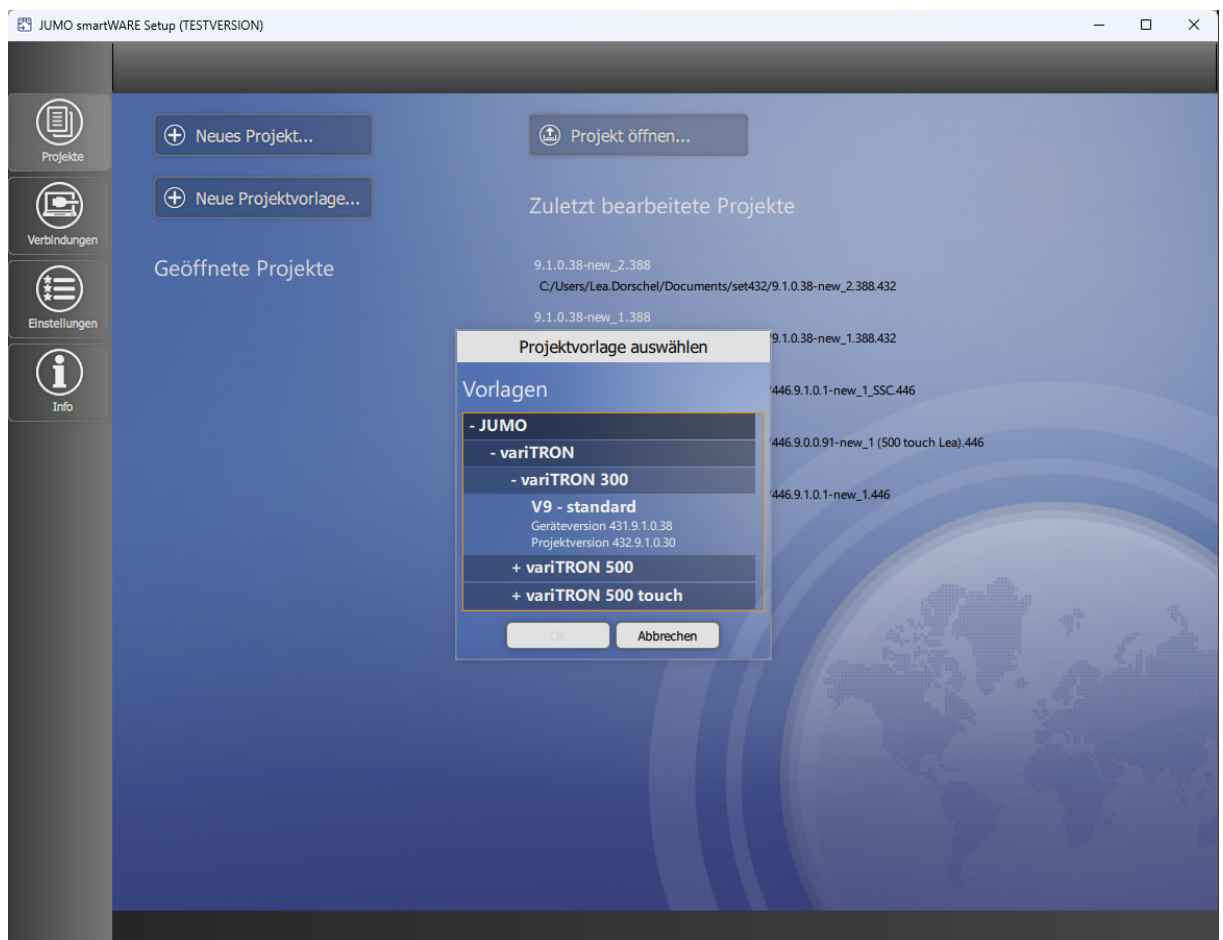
JUMO smartWARE Setup (TESTVERSION)

Projekte

Verbindungen

Einstellungen

Info

Neues Projekt...

Neue Projektvorlage...

Geöffnete Projekte

Projekt öffnen...

Zuletzt bearbeitete Projekte

9.1.0.38-new_2.388
C:/Users/Lea.Dorschel/Documents/set432/9.1.0.38-new_2.388.432

9.1.0.38-new_1.388
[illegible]9.1.0.38-new_1.388.432

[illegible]446.9.1.0.1-new_1_SSC.446

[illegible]446.9.0.0.91-new_1 (500 touch Lea).446

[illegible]446.9.1.0.1-new_1.446

Projektvorlage auswählen

Vorlagen

- JUMO
- variTRON
- variTRON 300
V9 - standard
Geräteversion 431.9.1.0.38
Projektversion 432.9.1.0.30
+ variTRON 500
+ variTRON 500 touch

OK

Abbrechen